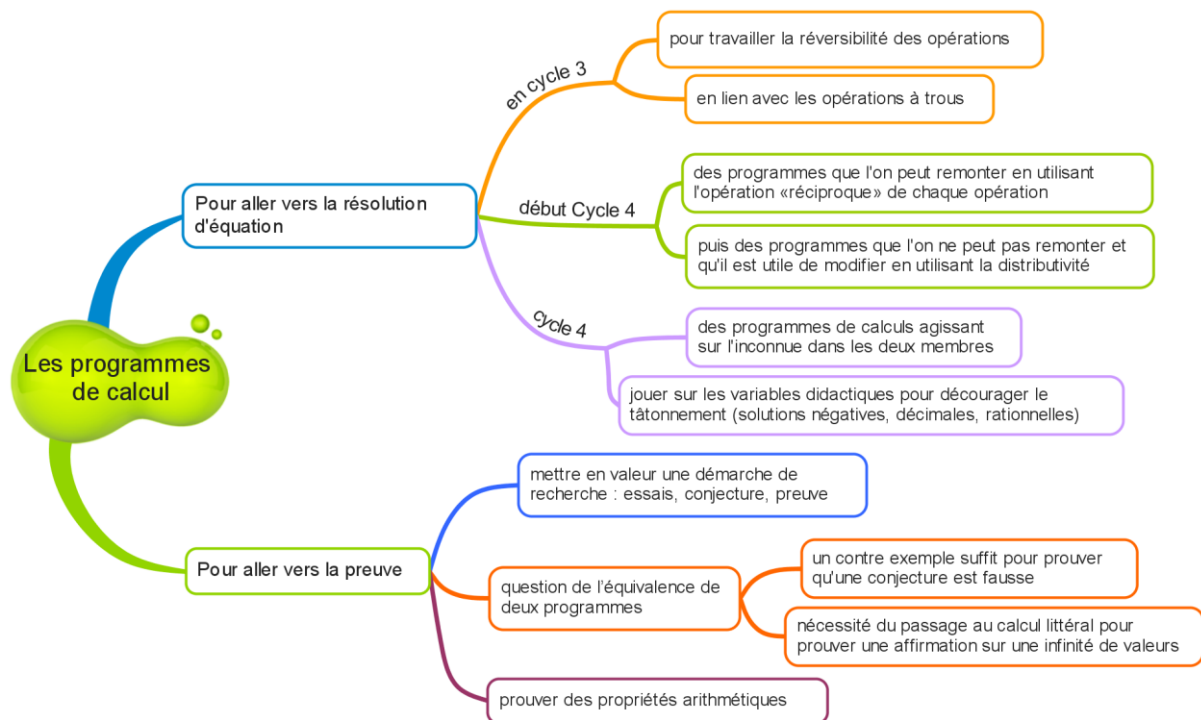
Les programmes de calcul

Pour aller vers la résolution d'équation

en cycle 3

pour travailler la réversibilité des opérations

en lien avec les opérations à trous

début Cycle 4

des programmes que l'on peut remonter en utilisant l'opération «réciproque» de chaque opération

puis des programmes que l'on ne peut pas remonter et qu'il est utile de modifier en utilisant la distributivité

cycle 4

des programmes de calculs agissant sur l'inconnue dans les deux membres

jouer sur les variables didactiques pour décourager le tâtonnement (solutions négatives, décimales, rationnelles)

Pour aller vers la preuve

mettre en valeur une démarche de recherche : essais, conjecture, preuve

question de l'équivalence de deux programmes

un contre exemple suffit pour prouver qu'une conjecture est fausse

nécessité du passage au calcul littéral pour prouver une affirmation sur une infinité de valeurs

prouver des propriétés arithmétiques